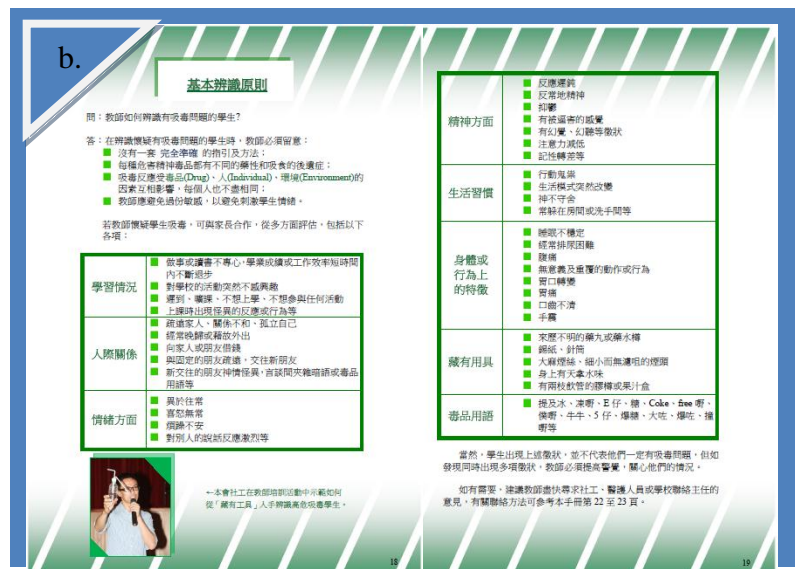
b.

基本辨識原則

問：教師如何辨識有吸毒問題的學生？

答：在辨識懷疑有吸毒問題的學生時，教師必須留意：
■ 沒有一套「完全準確」的指引及方法；
■ 每種危害精神毒品都有不同的藥性和吸食的後遺症；
■ 吸毒反應受毒品(Drug)、人(Individual)、環境(Environment)的因素互相影響，每個人也不盡相同；
■ 教師應避免過份敏感，以避免刺激學生情緒。

若教師懷疑學生吸毒，可與家長合作，從多方面評估，包括以下各項：

| 學習情況 | ■ 做事或讀書不專心，學業成績或工作效率短時間內不斷退步<br>■ 對學校的活動突然不感興趣<br>■ 遲到、曠課、不想上學、不想參與任何活動<br>■ 上課時出現怪異的反應或行為等 |
|---|---|
| 人際關係 | ■ 疏遠家人、關係不和、孤立自己<br>■ 經常晚歸或藉故外出<br>■ 向家人或朋友借錢<br>■ 與固定的朋友疏遠，交往新朋友<br>■ 新交往的朋友神情怪異，言談間夾雜暗語或毒品用語等 |
| 情緒方面 | ■ 異於往常<br>■ 喜怒無常<br>■ 煩躁不安<br>■ 對別人的說話反應激烈等 |

←本會社工在教師培訓活動中示範如何從「藏有工具」人手辨識高危吸毒學生。

18

| 精神方面 | ■ 反應遲鈍<br>■ 反常地精神<br>■ 抑鬱<br>■ 有被逼害的感覺<br>■ 有幻覺、幻聽等徵狀<br>■ 注意力減低<br>■ 記性轉差等 |
|---|---|
| 生活習慣 | ■ 行動鬼祟<br>■ 生活模式突然改變<br>■ 神不守舍<br>■ 常躲在房間或洗手間等 |
| 身體或行為上的特徵 | ■ 睡眠不穩定<br>■ 經常排尿困難<br>■ 腹痛<br>■ 無意義及重覆的動作或行為<br>■ 面口轉變<br>■ 胃痛<br>■ 口齒不清<br>■ 手震 |
| 藏有用具 | ■ 來歷不明的藥丸或藥水樽<br>■ 錫紙、針筒<br>■ 大量煙絲、細小而無濾咀的煙頭<br>■ 身上有天拿水味<br>■ 有兩枝飲管的膠樽或果汁盒 |
| 毒品用語 | ■ 提及冰、索嘢、E 仔、糖、Coke、free 嘢、偷嘢、牛牛、5 仔、爆糖、大吃、爆吃、撞嘢等 |

當然，學生出現上述徵狀，並不代表他們一定有吸毒問題，但如發現同時出現多項徵狀，教師必須提高警覺，關心他們的情況。

如有需要，建議教師盡快尋求社工、醫護人員或學校聯絡主任的意見，有關聯絡方法可參考本手冊第 22 至 23 頁。

19